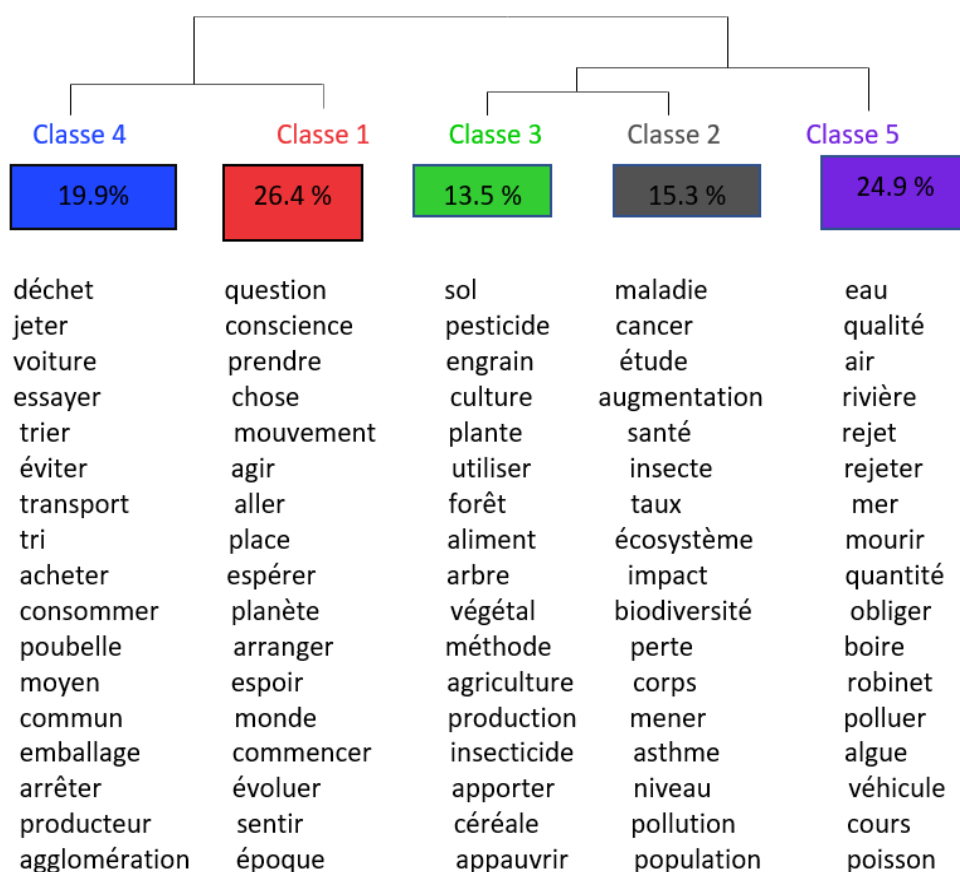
Classe 4
19.9%
déchet
jeter
voiture
essayer
trier
éviter
transport
tri
acheter
consommer
poubelle
moyen
commun
emballage
arrêter
producteur
agglomération

Classe 1
26.4 %
question
conscience
prendre
chose
mouvement
agir
aller
place
espérer
planète
arranger
espoir
monde
commencer
évoluer
sentir
époque

Classe 3
13.5 %
sol
pesticide
engrain
culture
plante
utiliser
forêt
aliment
arbre
végétal
méthode
agriculture
production
insecticide
apporter
céréale
appauvrir

Classe 2
15.3 %
maladie
cancer
étude
augmentation
santé
insecte
taux
écosystème
impact
biodiversité
perte
corps
mener
asthme
niveau
pollution
population

Classe 5
24.9 %
eau
qualité
air
rivière
rejet
rejeter
mer
mourir
quantité
obliger
boire
robinet
polluer
algue
véhicule
cours
poisson